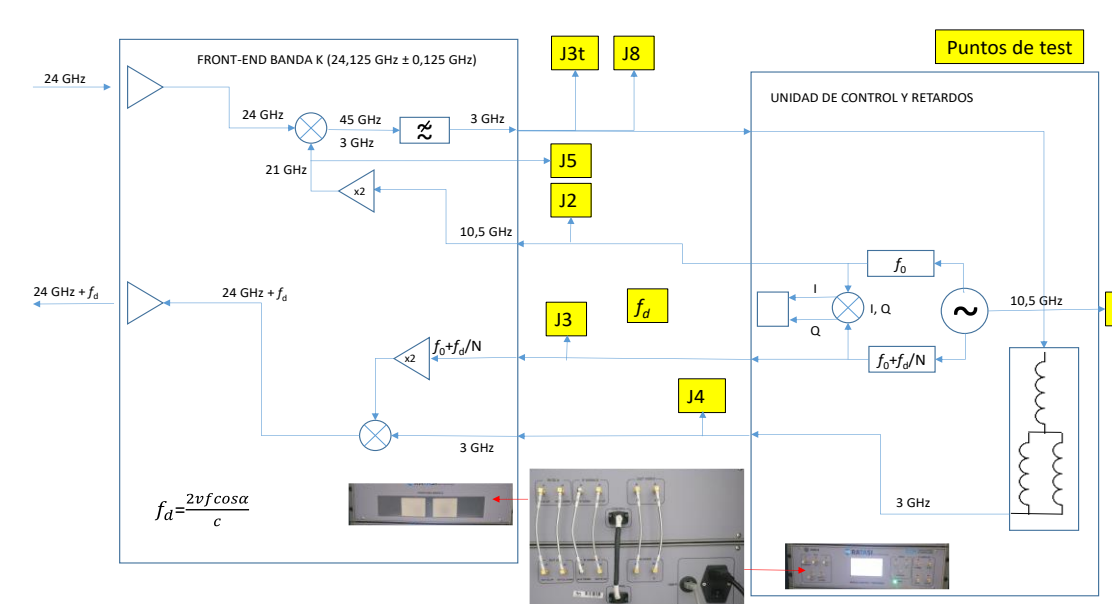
FRONT-END BANDA K (24,125 GHz ± 0,125 GHz)

J3t

J8

Puntos de test

24 GHz

24 GHz

45 GHz

3 GHz

3 GHz

UNIDAD DE CONTROL Y RETARDOS

J5

21 GHz

x2

J2

10,5 GHz

$f_0$

24 GHz + $f_d$

24 GHz + $f_d$

I

I, Q

10,5 GHz

$f_d$

J3

Q

x2

$f_0$+$f_d$/N

$f_0$+$f_d$/N

J4

3 GHz

$f_d$=$\frac{2vfcos\alpha}{c}$

3 GHz